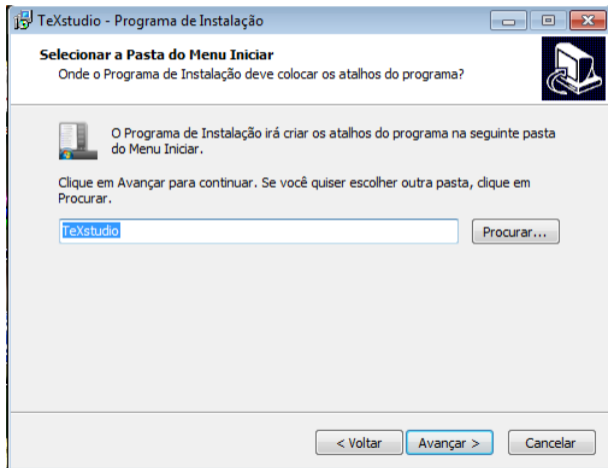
TeXstudio - Programa de Instalação

Selecionar a Pasta do Menu Iniciar
Onde o Programa de Instalação deve colocar os atalhos do programa?

O Programa de Instalação irá criar os atalhos do programa na seguinte pasta do Menu Iniciar.

Clique em Avançar para continuar. Se você quiser escolher outra pasta, clique em Procurar.

TeXstudio

Procurar...

< Voltar

Avançar >

Cancelar